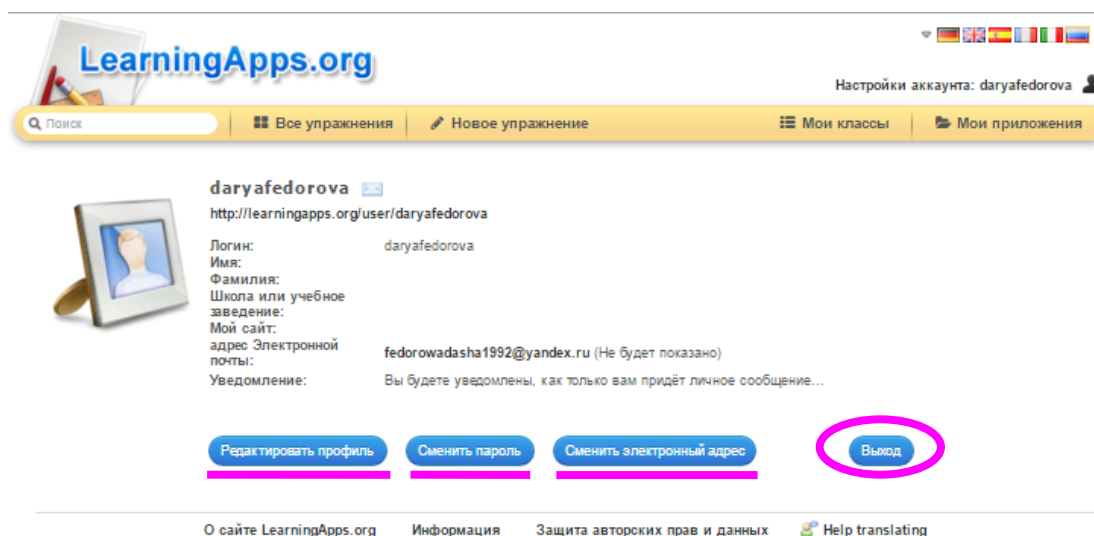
LearningApps.org

Настройки аккаунта: daryafedorova

Поиск

Все упражнения

Новое упражнение

Мои классы

Мои приложения

daryafedorova

http://learningapps.org/user/daryafedorova

| | |
|---|---|
| Логин: | daryafedorova |
| Имя: | |
| Фамилия: | |
| Школа или учебное заведение: | |
| Мой сайт: | |
| адрес Электронной почты: | fedorowadasha1992@yandex.ru (Не будет показано) |
| Уведомление: | Вы будете уведомлены, как только вам придёт личное сообщение... |

Редактировать профиль

Сменить пароль

Сменить электронный адрес

Выход

О сайте LearningApps.org

Информация

Защита авторских прав и данных

Help translating